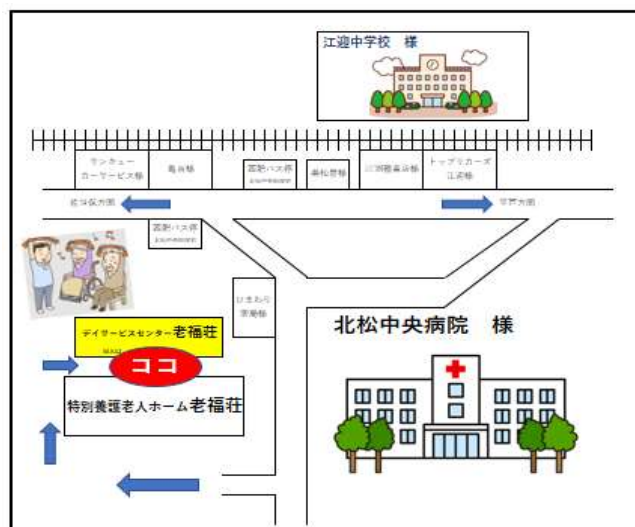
江迎中学校　様

サンキュー
カーサービス様

亀井様

宮新バス停
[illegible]

串松豊様

江迎農業店様

トップリカーズ
江迎様

松浦方面

平戸方面

宮新バス停
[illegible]

ひまわり
薬局様

北松中央病院　様

デイサービスセンター老福荘

ココ

特別養護老人ホーム老福荘